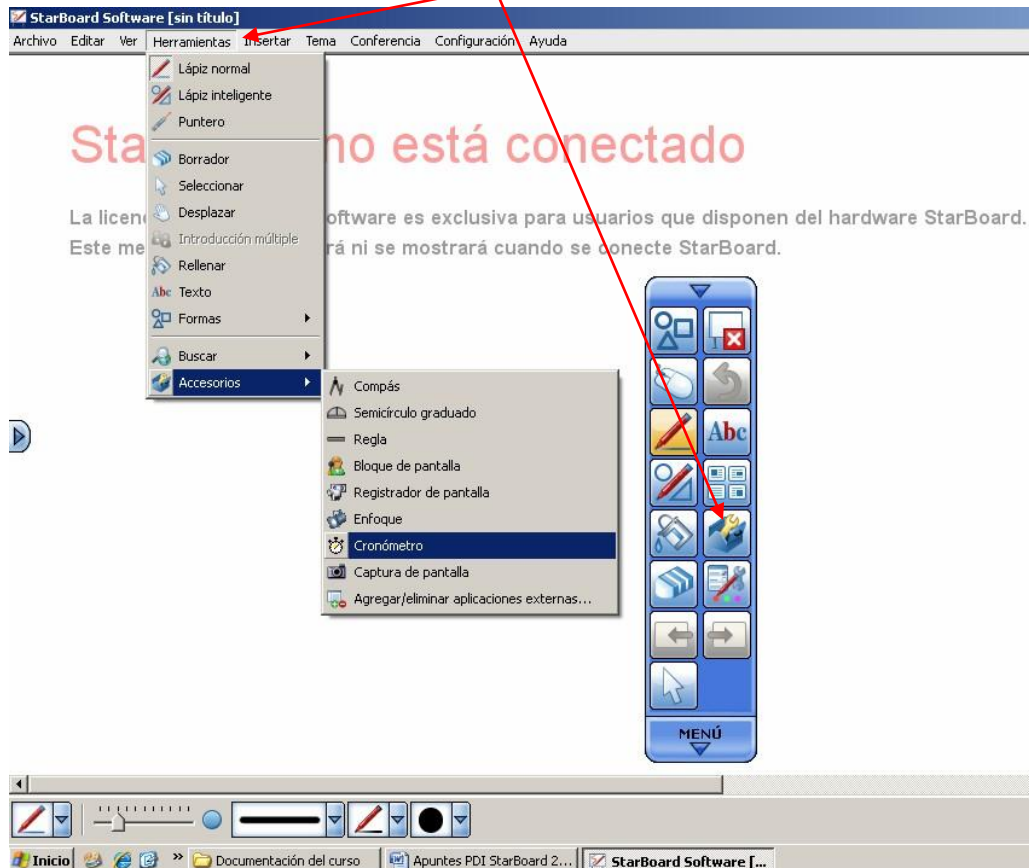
StarBoard Software [sin título]

Archivo Editar Ver Herramientas Insertar Tema Conferencia Configuración Ayuda

Lápiz normal
Lápiz inteligente
Puntero
Borrador
Seleccionar
Desplazar
Introducción múltiple
Rellenar
Abc Texto
Formas
Buscar
Accesorios

Sta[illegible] no está conectado

La licen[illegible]oftware es exclusiva para usuarios que disponen del hardware StarBoard.
Este me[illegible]rá ni se mostrará cuando se conecte StarBoard.

Compás
Semicírculo graduado
Regla
Bloque de pantalla
Registrador de pantalla
Enfoque
Cronómetro
Captura de pantalla
Agregar/eliminar aplicaciones externas...

Abc

MENÚ

Inicio Documentación del curso Apuntes PDI StarBoard 2... StarBoard Software [...